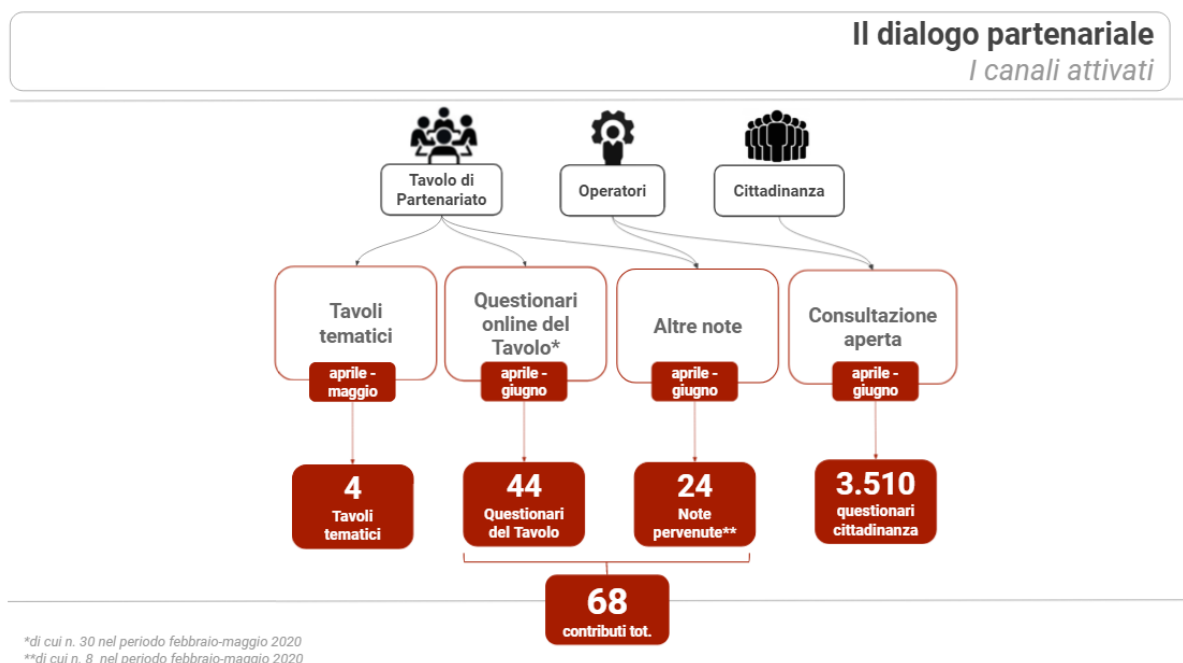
Il dialogo partenariale
I canali attivati

Tavolo di Partenariato

Operatori

Cittadinanza

Tavoli tematici
aprile - maggio

Questionari online del Tavolo*
aprile - giugno

Altre note
aprile - giugno

Consultazione aperta
aprile - giugno

4
Tavoli tematici

44
Questionari del Tavolo

24
Note pervenute**

3.510
questionari cittadinanza

68
contributi tot.

*di cui n. 30 nel periodo febbraio-maggio 2020
**di cui n. 8 nel periodo febbraio-maggio 2020